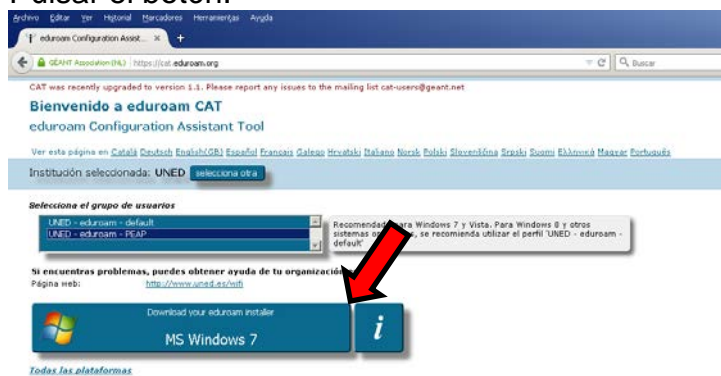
Pulsar el botón:

Archivo Editar Ver Historial Marcadores Herramientas Ayuda

eduroam Configuration Assist... ×

GEANT Association (NL) | https://cat.eduroam.org

Buscar

CAT was recently upgraded to version 1.1. Please report any issues to the mailing list cat-users@geant.net

Bienvenido a eduroam CAT

eduroam Configuration Assistant Tool

Ver esta página en Català Deutsch English(GB) Español Français Galego Hrvatski Italiano Norsk Polski Slovenščina Srpski Suomi Ελληνικά Magyar Português

Institución seleccionada: UNED selecciona otra

Selecciona el grupo de usuarios

UNED - eduroam - default
UNED - eduroam - PEAP

Recomendad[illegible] para Windows 7 y Vista. Para Windows 8 y otros sistemas o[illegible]e, se recomienda utilizar el perfil 'UNED - eduroam - default'

Si encuentras problemas, puedes obtener ayuda de tu organizació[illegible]

Página web: http://www.uned.es/wifi

Download your eduroam installer

MS Windows 7

i

Todas las plataformas